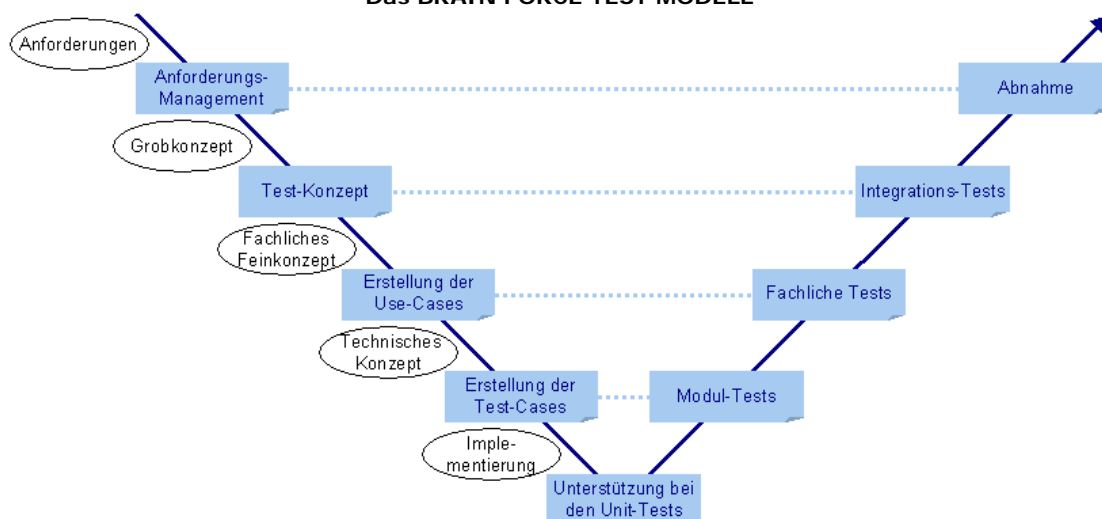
Das BRAIN FORCE TEST MODELL

Anforderungen

Anforderungs-Management

Abnahme

Grobkonzept

Test-Konzept

Integrations-Tests

Fachliches Feinkonzept

Erstellung der Use-Cases

Fachliche Tests

Technisches Konzept

Erstellung der Test-Cases

Modul-Tests

Implementierung

Unterstützung bei den Unit-Tests